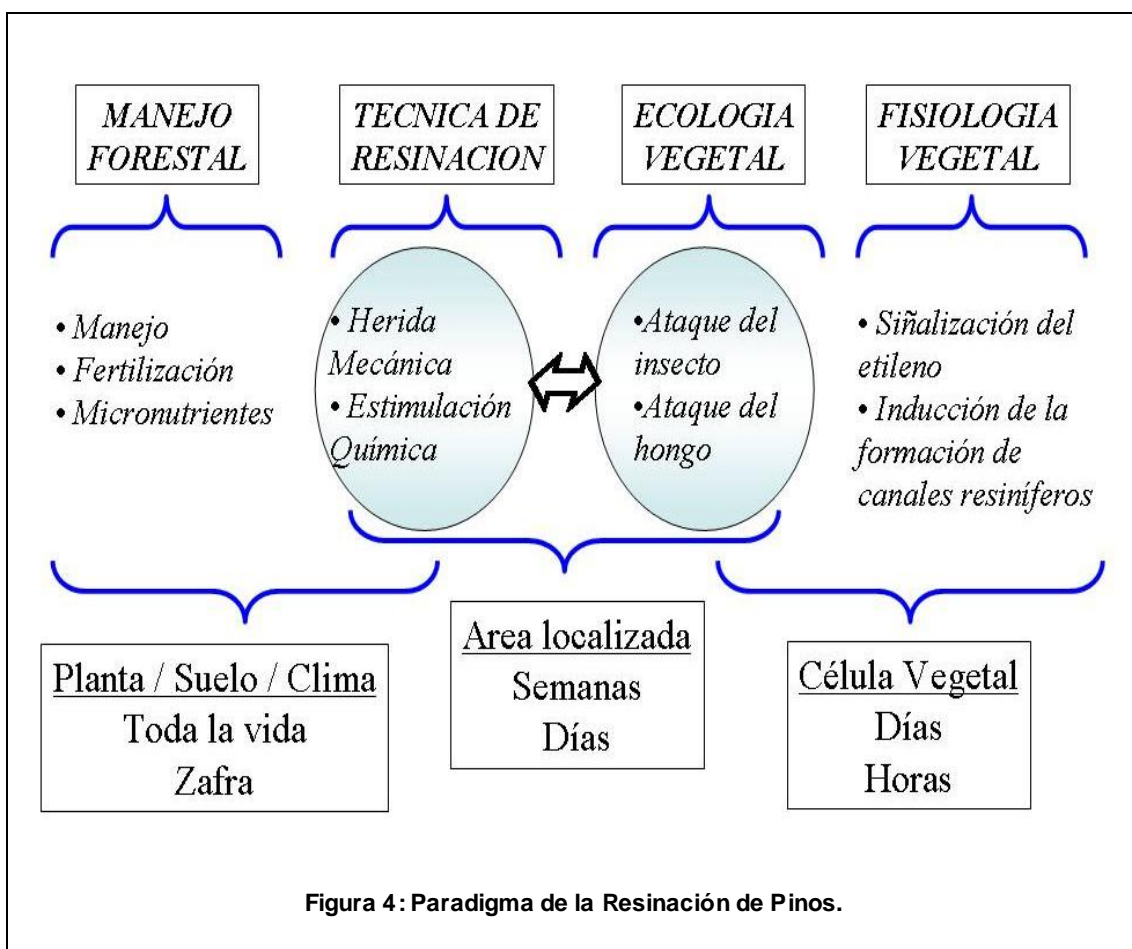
MANEJO FORESTAL

TECNICA DE RESINACION

ECOLOGIA VEGETAL

FISIOLOGIA VEGETAL

• Manejo
• Fertilización
• Micronutrientes

• Herida Mecánica
• Estimulación Química

•Ataque del insecto
•Ataque del hongo

• Siñalización del etileno
• Inducción de la formación de canales resiníferos

Planta / Suelo / Clima
Toda la vida
Zafra

Area localizada
Semanas
Días

Célula Vegetal
Días
Horas

Figura 4: Paradigma de la Resinación de Pinos.